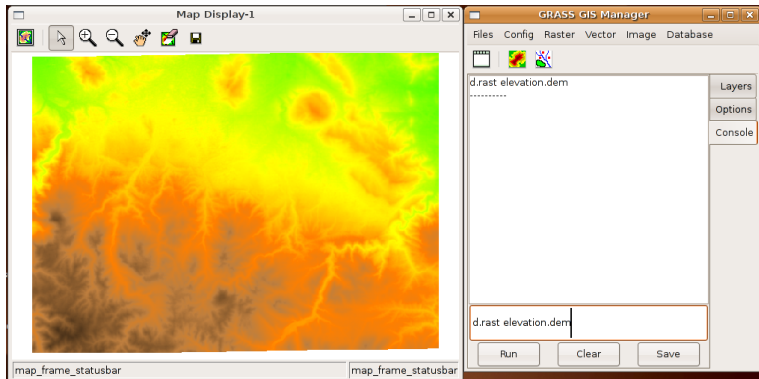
Map Display-1

map_frame_statusbar

map_frame_statusbar

GRASS GIS Manager

Files Config Raster Vector Image Database

d.rast elevation.dem
----------

Layers

Options

Console

d.rast elevation.dem

Run

Clear

Save